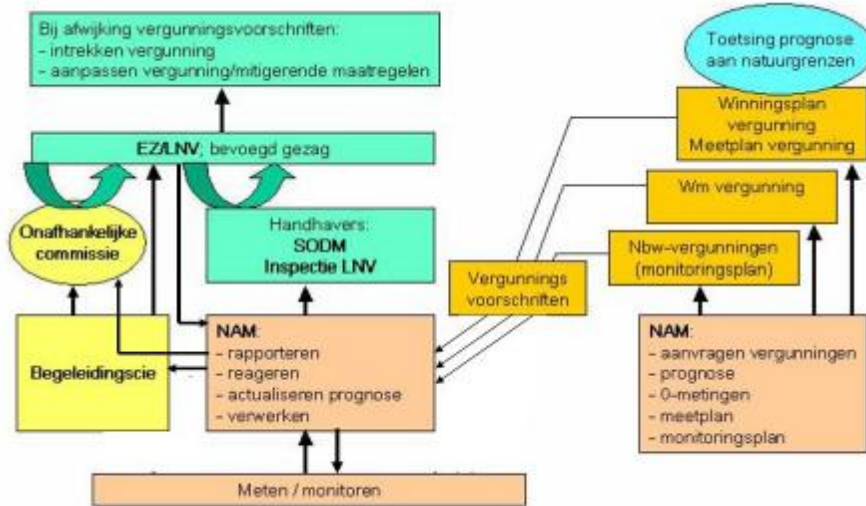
Bij afwijking vergunningsvoorschriften:
- intrekken vergunning
- aanpassen vergunning/mitigerende maatregelen

Toetsing prognose aan natuurgrenzen

Winningsplan vergunning Meetplan vergunning

EZ/LNV; bevoegd gezag

Wm vergunning

Onafhankelijke commissie

Handhavers: SODM Inspectie LNV

Nbw-vergunningen (monitoringsplan)

Vergunnings voorschriften

Begeleidingscie

NAM:
- rapporteren
- reageren
- actualiseren prognose
- verwerken

NAM:
- aanvragen vergunningen
- prognose
- 0-metingen
- meetplan
- monitoringsplan

Meten / monitoren